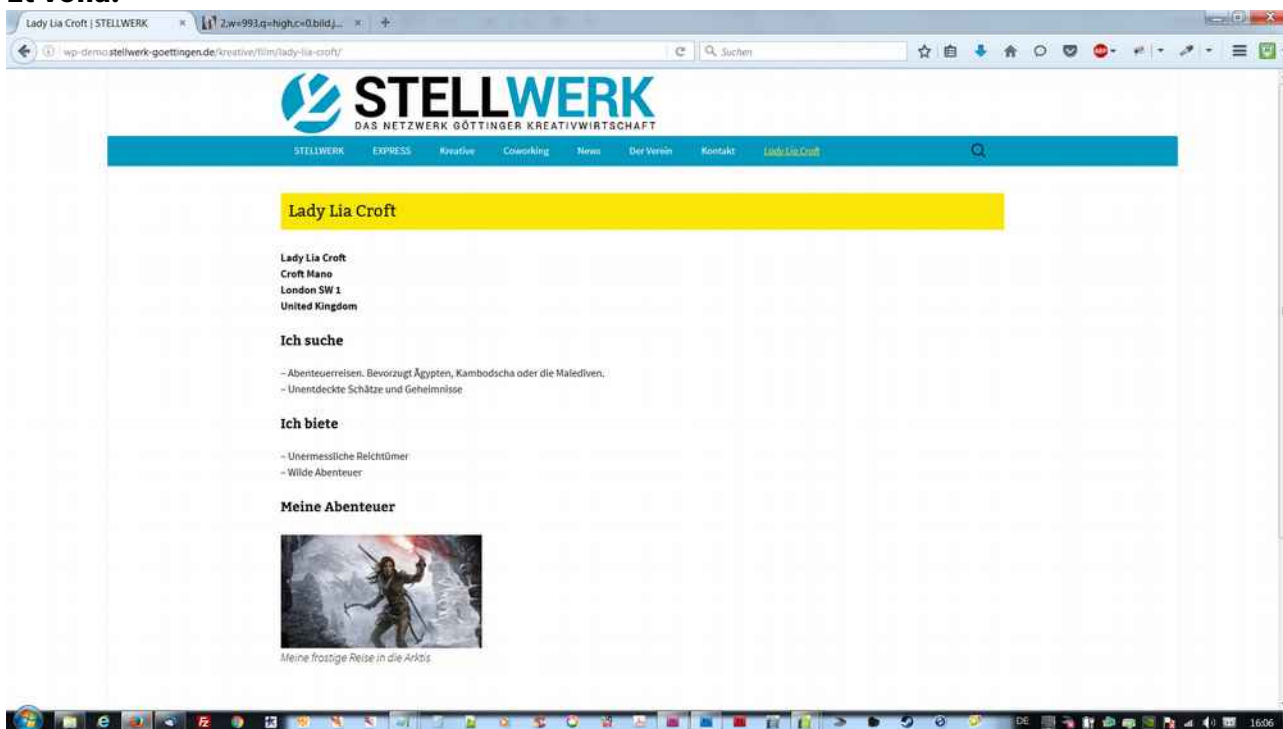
Et voilà!

Lady Lia Croft | STELLWERK
2,w=993,q=high,c=0.bild.j...

wp-demo.stellwerk-goettingen.de/kreative/film/lady-lia-croft/

Suchen

STELLWERK
DAS NETZWERK GÖTTINGER KREATIVWIRTSCHAFT

STELLWERK EXPRESS Kreative Coworking News Der Verein Kontakt Lady Lia Croft

Lady Lia Croft

Lady Lia Croft
Croft Mano
London SW 1
United Kingdom

Ich suche

– Abenteuerreisen. Bevorzugt Ägypten, Kambodscha oder die Malediven.
– Unentdeckte Schätze und Geheimnisse

Ich biete

– Unermessliche Reichtümer
– Wilde Abenteuer

Meine Abenteuer

Meine frostige Reise in die Arktis

DE 16:06